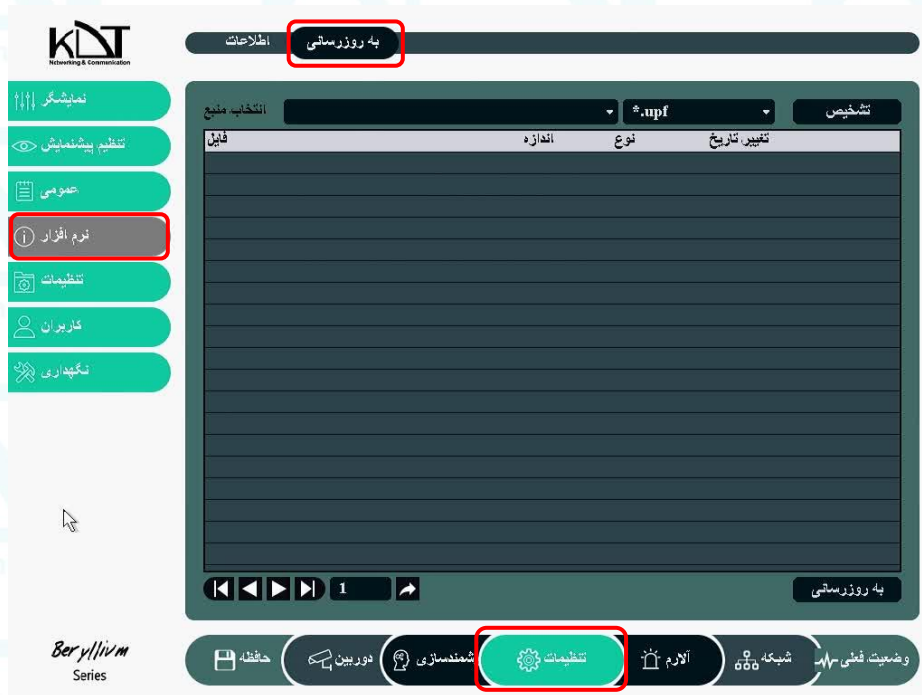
KDT
Networking & Communication

اطلاعات
به روزرسانی

نمایشگر
تنظیم پیشنمایش
عمومی
نرم افزار
تنظیمات
کاربران
نگهداری

انتخاب منبع
*.upf
تشخیص

| فایل | اندازه | نوع | تغییر تاریخ |
|---|---|---|---|

1
به روزرسانی

Beryllium
Series

حافظه
دوربین
هوشمندسازی
تنظیمات
آلارم
شبکه
وضعیت فعلی